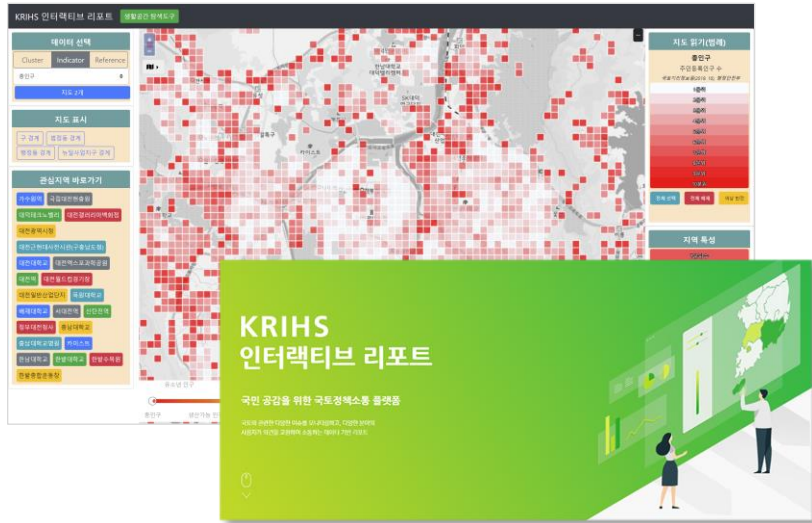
KRIHS 인터랙티브 리포트 생활공간 탐색도구

데이터 선택
Cluster Indicator Reference
총인구
지도 그리기

지도 표시
구 경계 법정동 경계
행정동 경계 농업/임업지구 경계

관심지역 바로가기
가수원역 국립대전현충원
대덕테크노밸리 대전갤러리아타임월드
대전광역시청
대전근현대사전시관(구충남도청)
대전대학교 대전엑스포과학공원
대전역 대전월드컵경기장
대전일반산업단지 목원대학교
배재대학교 서대전역 선화동 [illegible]
정부대전청사 충남대학교
충남대학교병원 카이스트
한남대학교 한밭대학교 한밭수목원
한밭종합운동장

지도 읽기(범례)
총인구
주민등록인구 수
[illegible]
1분위
2분위
3분위
4분위
5분위
6분위
7분위
8분위
9분위
10분위
전체 선택 전체 해제 색상 반전

지역 특성

KRIHS
인터랙티브 리포트

국민 공감을 위한 국토정책소통 플랫폼

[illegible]
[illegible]